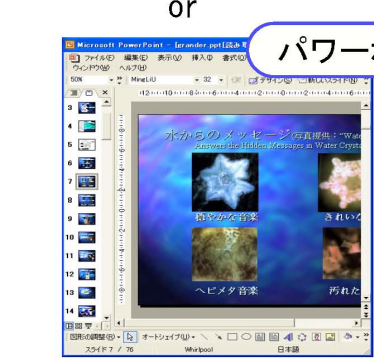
or

Microsoft PowerPoint - [erander.ppt [読み専

ファイル(F) 編集(E) 表示(V) 挿入(I) 書式(O)
ウィンドウ(W) ヘルプ(H)

50%

MingLiU

32

デザイン(S)

新しいスライド(N)

パワー

3
4
5
6
7
8
9
10
11
12
13
14

水からのメッセージ（写真提供："Water
Answers the Hidden Messages in Water Cryst

穏やかな音楽

きれいな

ヘビメタ音楽

汚れた

図形の調整(R)

オートシェイプ(U)

スライド 7 / 76

Whirlpool

日本語